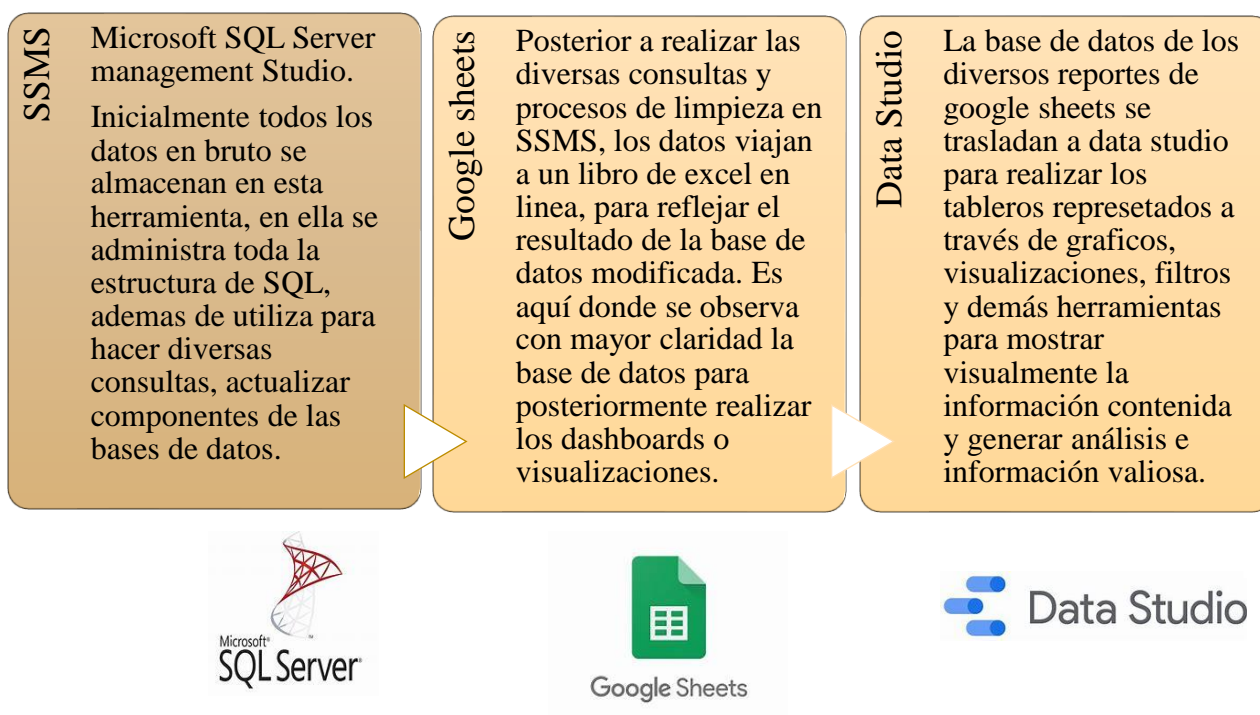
SSMS

Microsoft SQL Server management Studio.

Inicialmente todos los datos en bruto se almacenan en esta herramienta, en ella se administra toda la estructura de SQL, ademas de utiliza para hacer diversas consultas, actualizar componentes de las bases de datos.

Google sheets

Posterior a realizar las diversas consultas y procesos de limpieza en SSMS, los datos viajan a un libro de excel en linea, para reflejar el resultado de la base de datos modificada. Es aquí donde se observa con mayor claridad la base de datos para posteriormente realizar los dashboards o visualizaciones.

Data Studio

La base de datos de los diversos reportes de google sheets se trasladan a data studio para realizar los tableros represetados a través de graficos, visualizaciones, filtros y demás herramientas para mostrar visualmente la información contenida y generar análisis e información valiosa.

Microsoft SQL Server

Google Sheets

Data Studio